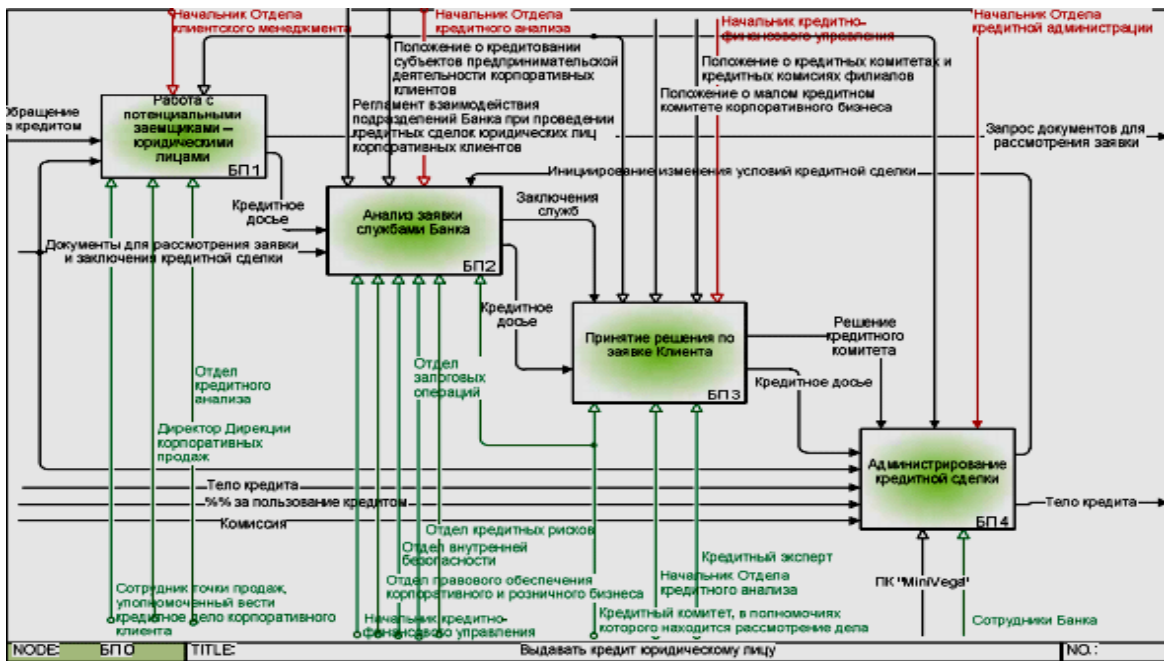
Начальник Отдела клиентского менеджмента
Начальник Отдела кредитного анализа
Начальник кредитно-финансового управления
Начальник Отдела кредитной администрации

Положение о кредитовании субъектов предпринимательской деятельности корпоративных клиентов
Регламент взаимодействия подразделений Банка при проведении кредитных сделок юридических лиц корпоративных клиентов
Положение о кредитных комитетах и кредитных комиссиях филиалов
Положение о малом кредитном комитете корпоративного бизнеса

Обращение за кредитом

Работа с потенциальными заемщиками – юридическими лицами
БП1

Запрос документов для рассмотрения заявки

Инициирование изменения условий кредитной сделки

Кредитное досье

Анализ заявки службами Банка
БП2

Заключения служб

Документы для рассмотрения заявки и заключения кредитной сделки

Кредитное досье

Принятие решения по заявке Клиента
БП3

Решение кредитного комитета

Кредитное досье

Отдел кредитного анализа

Отдел залоговых операций

Директор Дирекции корпоративных продаж

Администрирование кредитной сделки
БП4

Тело кредита
%% за пользование кредитом
Комиссия

Тело кредита

Отдел кредитных рисков
Отдел внутренней безопасности
Отдел правового обеспечения корпоративного и розничного бизнеса
Сотрудник точки продаж, уполномоченный вести кредитное дело корпоративного клиента
Начальник кредитно-финансового управления
Кредитный эксперт
Начальник Отдела кредитного анализа
Кредитный комитет, в полномочиях которого находится рассмотрение дела
ПК "MiniVega"
Сотрудники Банка

NODE: БП0 TITLE: Выдавать кредит юридическому лицу NO.: